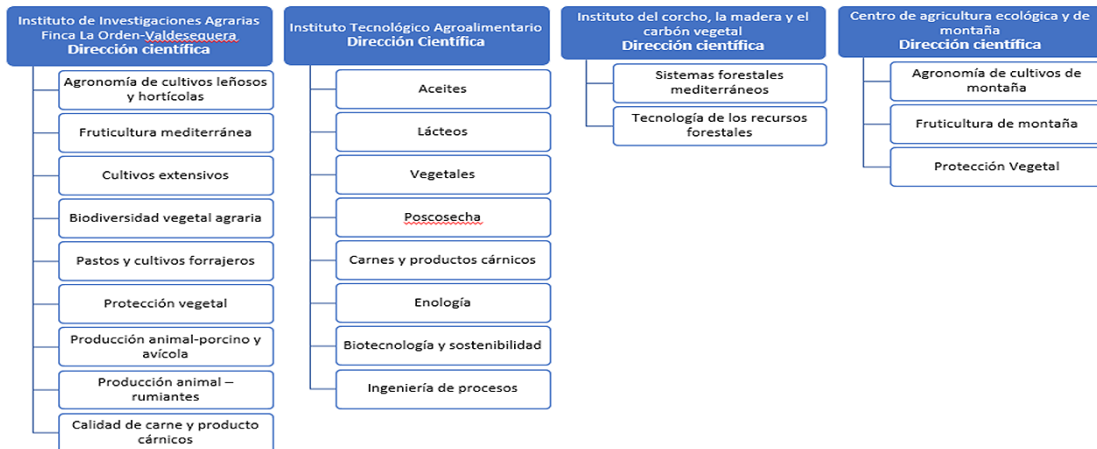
Instituto de Investigaciones Agrarias Finca La Orden-Valdesequera
Dirección científica

Agronomía de cultivos leñosos y hortícolas

Fruticultura mediterránea

Cultivos extensivos

Biodiversidad vegetal agraria

Pastos y cultivos forrajeros

Protección vegetal

Producción animal-porcino y avícola

Producción animal – rumiantes

Calidad de carne y producto cárnicos

Instituto Tecnológico Agroalimentario
Dirección Científica

Aceites

Lácteos

Vegetales

Poscosecha

Carnes y productos cárnicos

Enología

Biotecnología y sostenibilidad

Ingeniería de procesos

Instituto del corcho, la madera y el carbón vegetal
Dirección científica

Sistemas forestales mediterráneos

Tecnología de los recursos forestales

Centro de agricultura ecológica y de montaña
Dirección científica

Agronomía de cultivos de montaña

Fruticultura de montaña

Protección Vegetal